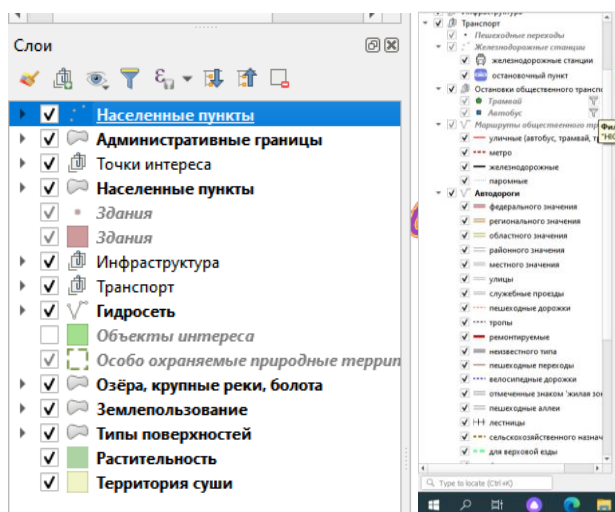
Слои

Населенные пункты
Административные границы
Точки интереса
Населенные пункты
Здания
Здания
Инфраструктура
Транспорт
Гидросеть
Объекты интереса
Особо охраняемые природные террит
Озёра, крупные реки, болота
Землепользование
Типы поверхностей
Растительность
Территория суши

Инфраструктура
Транспорт
Пешеходные переходы
Железнодорожные станции
железнодорожные станции
остановочный пункт
Остановки общественного трансп
Трамвай
Автобус
Маршруты общественного тр
уличные (автобус, трамвай, т
метро
железнодорожные
паромные
Автодороги
федерального значения
регионального значения
областного значения
районного значения
местного значения
улицы
служебные проезды
пешеходные дорожки
тропы
ремонтируемые
неизвестного типа
пешеходные переходы
велосипедные дорожки
отмеченные знаком 'жилая зо
пешеходные аллеи
лестницы
сельскохозяйственного назнач
для верховой езды

Фил
"НС

Type to locate (Ctrl+K)